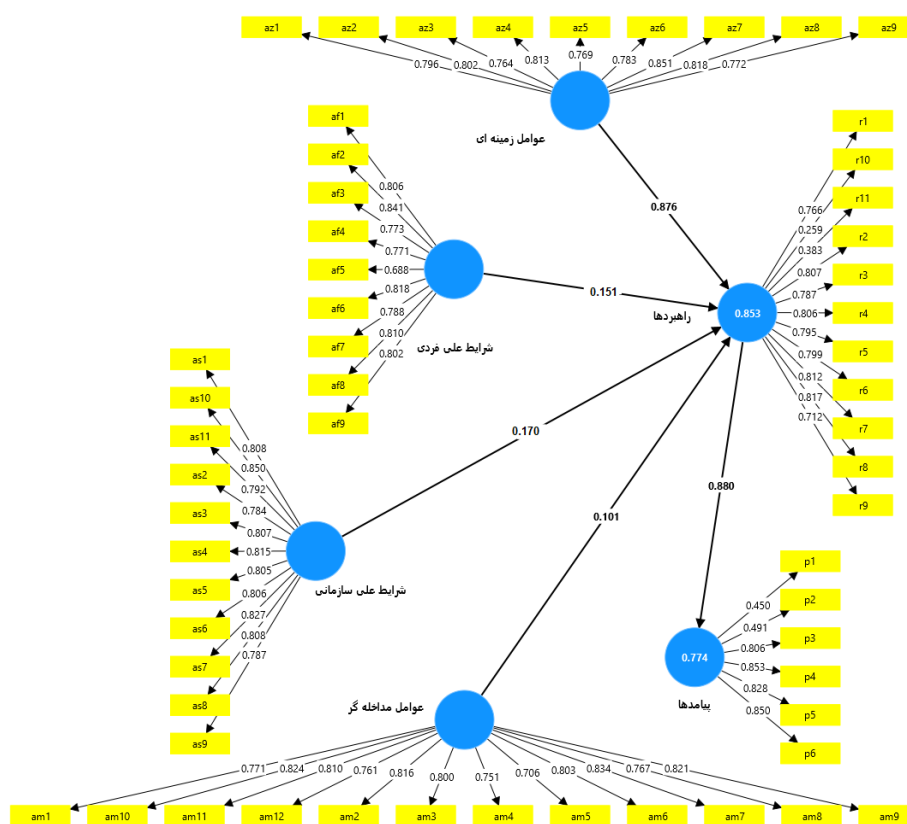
az1 az2 az3 az4 az5 az6 az7 az8 az9
0.796 0.802 0.764 0.813 0.769 0.783 0.851 0.818 0.772
عوامل زمینه ای
0.876

af1 af2 af3 af4 af5 af6 af7 af8 af9
0.806 0.841 0.773 0.771 0.688 0.818 0.788 0.810 0.802
شرایط علی فردی
0.151

r1 r10 r11 r2 r3 r4 r5 r6 r7 r8 r9
0.766 0.259 0.383 0.807 0.787 0.806 0.795 0.799 0.812 0.817 0.712
0.853
راهبردها

as1 as10 as11 as2 as3 as4 as5 as6 as7 as8 as9
0.808 0.850 0.792 0.784 0.807 0.815 0.805 0.806 0.827 0.808 0.787
شرایط علی سازمانی
0.170

0.101
0.880

p1 p2 p3 p4 p5 p6
0.450 0.491 0.806 0.853 0.828 0.850
0.774
پیامدها

عوامل مداخله گر
0.771 0.824 0.810 0.761 0.816 0.800 0.751 0.706 0.803 0.834 0.767 0.821
am1 am10 am11 am12 am2 am3 am4 am5 am6 am7 am8 am9